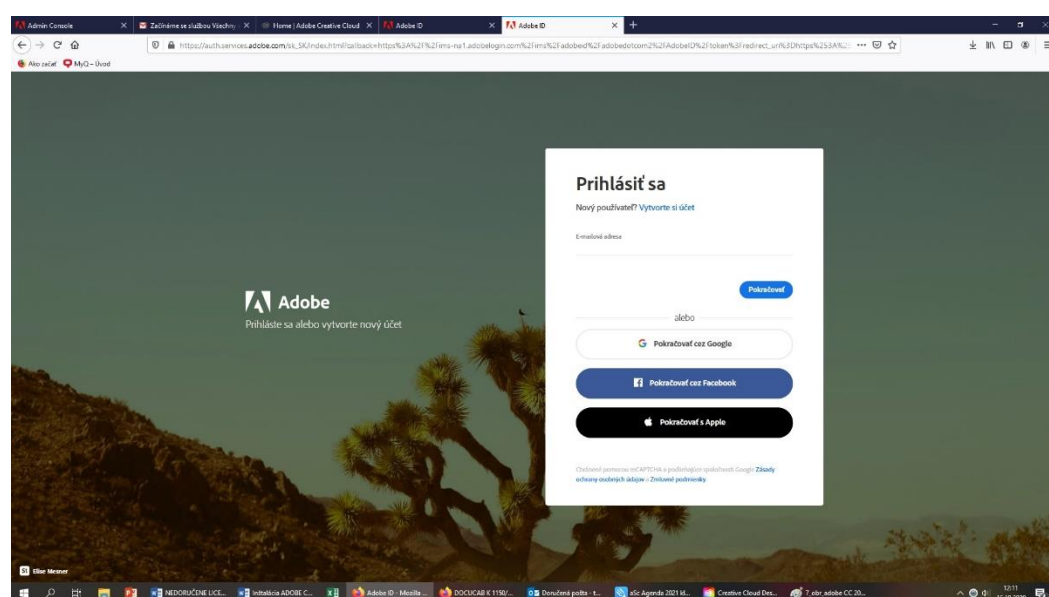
Admin Console | Začínáme se službou Všechny | Home | Adobe Creative Cloud | Adobe ID | Adobe ID

https://auth.services.adobe.com/sk_SK/index.html?callback=https%3A%2F%2Fims-na1.adobelogin.com%2Fims%2Fadobeid%2Fadobedotcom2%2FAdobeID%2Ftoken%3Fredirect_uri%3Dhttps%253A%2

Ako začať MyQ – Úvod

Adobe
Prihláste sa alebo vytvorte nový účet

Prihlásiť sa
Nový používateľ? Vytvorte si účet

E-mailová adresa

Pokračovať

alebo

Pokračovať cez Google

Pokračovať cez Facebook

Pokračovať s Apple

Chránené pomocou reCAPTCHA a podliehajúce spoločnosti Google Zásady ochrany osobných údajov a Zmluvné podmienky

Elise Mesner

NEDORUČENÉ LICE... | Inštalácia ADOBE C... | Adobe ID - Mozilla ... | DOCUCAB K 1150/... | Doručená pošta - t... | aSc Agenda 2021 Id... | Creative Cloud Des... | 7_obr_adobe CC 20...

12:11